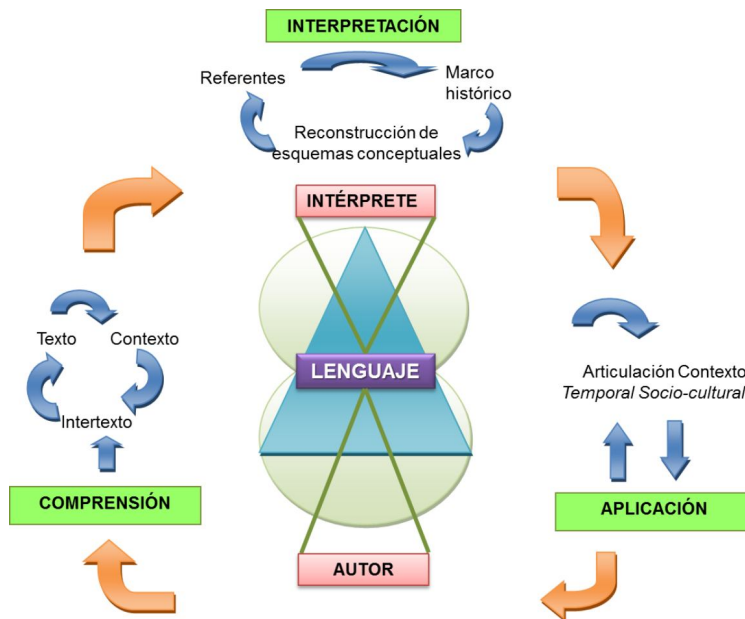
INTERPRETACIÓN

Referentes

Marco histórico

Reconstrucción de esquemas conceptuales

INTÉRPRETE

Texto

Contexto

Intertexto

LENGUAJE

Articulación Contexto *Temporal Socio-cultural*

COMPRENSIÓN

APLICACIÓN

AUTOR